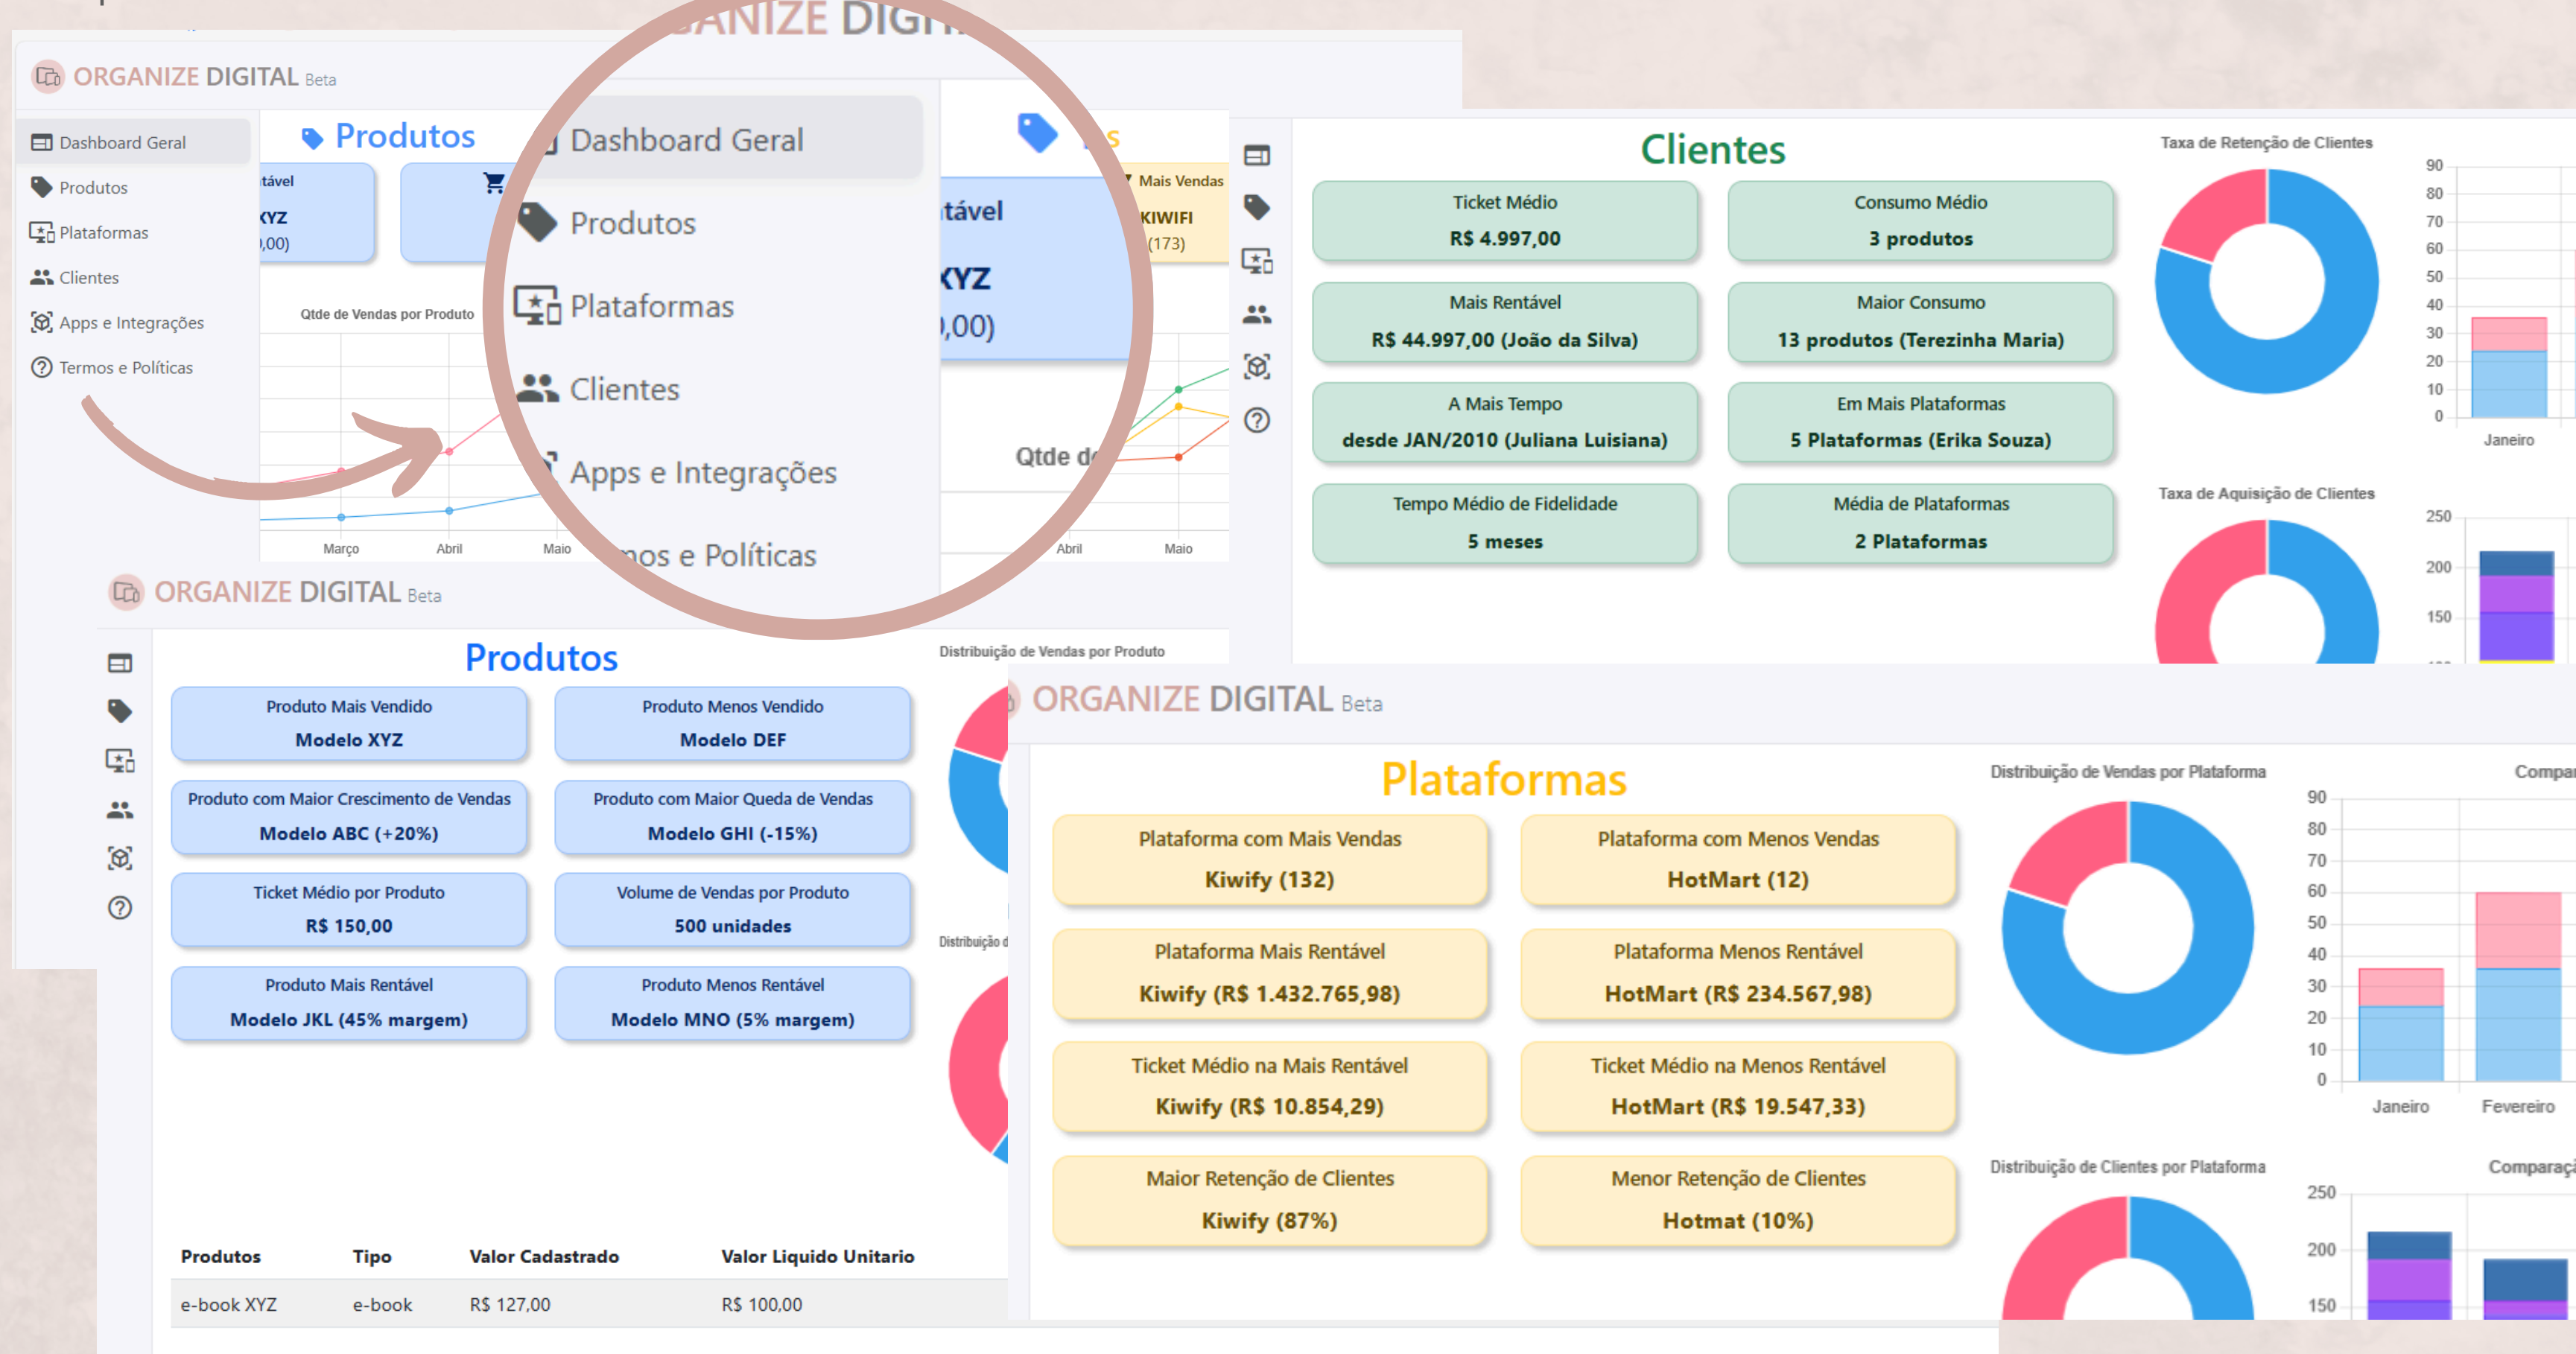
ANIZE DIGI

ORGANIZE DIGITAL Beta

Dashboard Geral
Produtos
Plataformas
Clientes
Apps e Integrações
Termos e Políticas

Produtos

tável
XYZ
,00)

Qtde de Vendas por Produto

Março Abril Maio

Dashboard Geral
Produtos
Plataformas
Clientes
Apps e Integrações
mos e Políticas

s
Mais Vendas
tável
KIWIFI
XYZ
(173)
,00)
Qtde d
Abril Maio

Clientes

Ticket Médio
R$ 4.997,00

Consumo Médio
3 produtos

Mais Rentável
R$ 44.997,00 (João da Silva)

Maior Consumo
13 produtos (Terezinha Maria)

A Mais Tempo
desde JAN/2010 (Juliana Luisiana)

Em Mais Plataformas
5 Plataformas (Erika Souza)

Tempo Médio de Fidelidade
5 meses

Média de Plataformas
2 Plataformas

Taxa de Retenção de Clientes
90 80 70 60 50 40 30 20 10 0
Janeiro

Taxa de Aquisição de Clientes
250 200 150

ORGANIZE DIGITAL Beta

Produtos

Distribuição de Vendas por Produto

Produto Mais Vendido
Modelo XYZ

Produto Menos Vendido
Modelo DEF

Produto com Maior Crescimento de Vendas
Modelo ABC (+20%)

Produto com Maior Queda de Vendas
Modelo GHI (-15%)

Ticket Médio por Produto
R$ 150,00

Volume de Vendas por Produto
500 unidades

Produto Mais Rentável
Modelo JKL (45% margem)

Produto Menos Rentável
Modelo MNO (5% margem)

Distribuição d

| Produtos | Tipo | Valor Cadastrado | Valor Liquido Unitario |
|---|---|---|---|
| e-book XYZ | e-book | R$ 127,00 | R$ 100,00 |

ORGANIZE DIGITAL Beta

Plataformas

Distribuição de Vendas por Plataforma

Compa

Plataforma com Mais Vendas
Kiwify (132)

Plataforma com Menos Vendas
HotMart (12)

Plataforma Mais Rentável
Kiwify (R$ 1.432.765,98)

Plataforma Menos Rentável
HotMart (R$ 234.567,98)

Ticket Médio na Mais Rentável
Kiwify (R$ 10.854,29)

Ticket Médio na Menos Rentável
HotMart (R$ 19.547,33)

Maior Retenção de Clientes
Kiwify (87%)

Menor Retenção de Clientes
Hotmat (10%)

90 80 70 60 50 40 30 20 10 0
Janeiro Fevereiro

Distribuição de Clientes por Plataforma

Comparaç

250 200 150